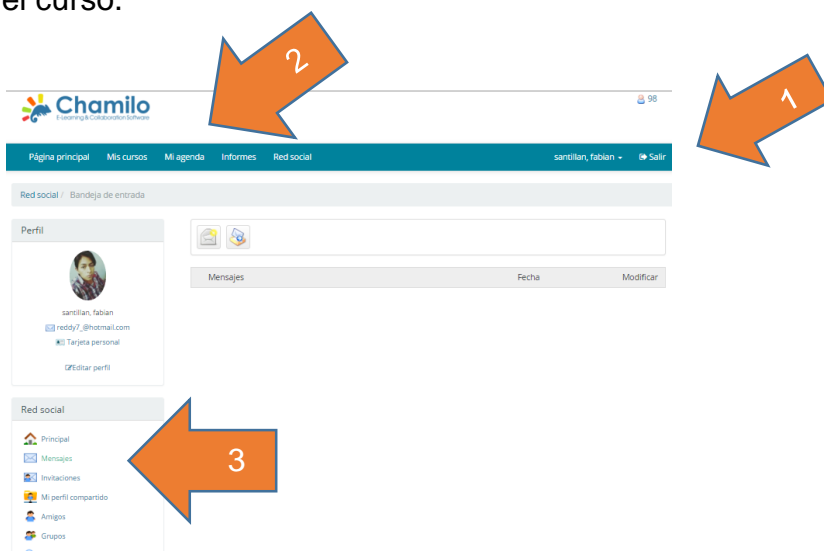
el curso.

2

1

Chamilo
E-Learning & Collaboration Software

98

Página principal Mis cursos Mi agenda Informes Red social

santillan, fabian Salir

Red social / Bandeja de entrada

Perfil

santillan, fabian
reddy7_@hotmail.com
Tarjeta personal

Editar perfil

| Mensajes | Fecha | Modificar |
|---|---|---|

Red social

Principal
Mensajes
Invitaciones
Mi perfil compartido
Amigos
Grupos

3